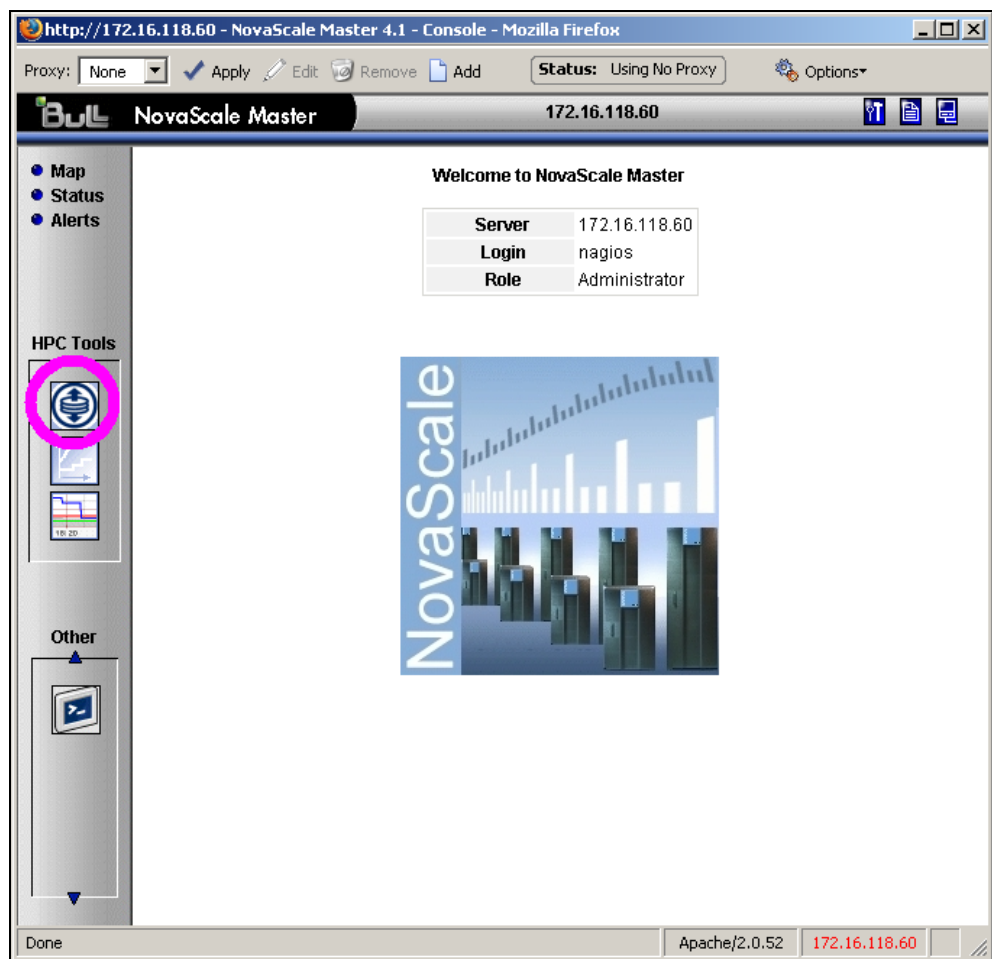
http://172.16.118.60 - NovaScale Master 4.1 - Console - Mozilla Firefox

Proxy: None Apply Edit Remove Add Status: Using No Proxy Options

BULL NovaScale Master 172.16.118.60

Map
Status
Alerts

HPC Tools

18 20

Other

Welcome to NovaScale Master

| Server | 172.16.118.60 |
|---|---|
| Login | nagios |
| Role | Administrator |

NovaScale

Done Apache/2.0.52 172.16.118.60